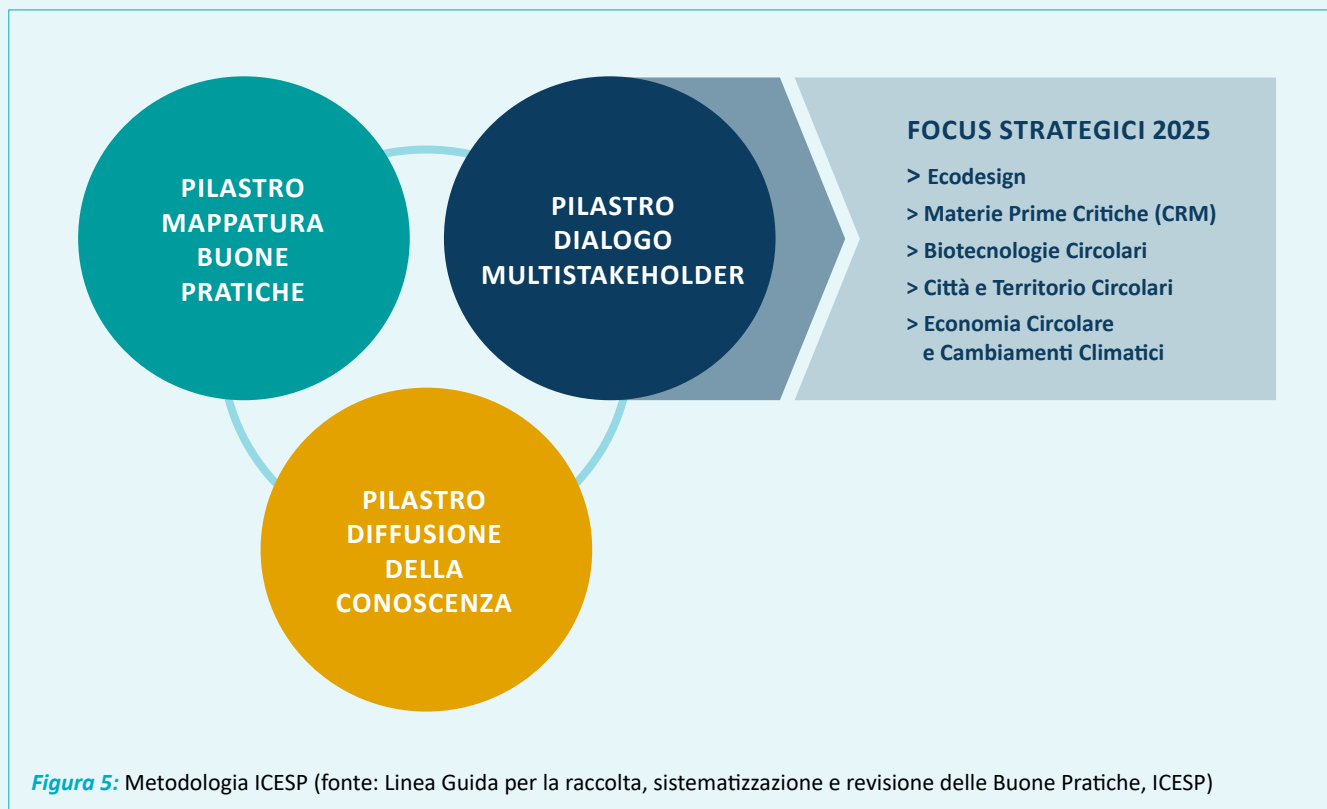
PILASTRO MAPPATURA BUONE PRATICHE

PILASTRO DIALOGO MULTISTAKEHOLDER

PILASTRO DIFFUSIONE DELLA CONOSCENZA

FOCUS STRATEGICI 2025

> Ecodesign

> Materie Prime Critiche (CRM)

> Biotecnologie Circolari

> Città e Territorio Circolari

> Economia Circolare e Cambiamenti Climatici

Figura 5: Metodologia ICESP (fonte: Linea Guida per la raccolta, sistematizzazione e revisione delle Buone Pratiche, ICESP)